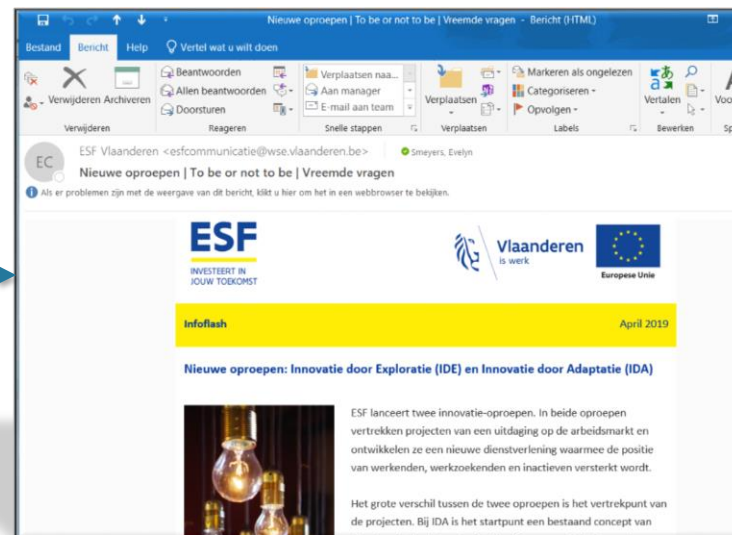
Nieuwe oproepen | To be or not to be | Vreemde vragen - Bericht (HTML)

Bestand Bericht Help Vertel wat u wilt doen

Verwijderen Archiveren
Verwijderen

Beantwoorden
Allen beantwoorden
Doorsturen
Reageren

Verplaatsen naa...
Aan manager
E-mail aan team
Snelle stappen

Verplaatsen
Verplaatsen

Markeren als ongelezen
Categoriseren
Opvolgen
Labels

Vertalen
Bewerken

Voo
Sp

EC
ESF Vlaanderen <esfcommunicatie@wse.vlaanderen.be>
Smeyers, Evelyn
Nieuwe oproepen | To be or not to be | Vreemde vragen

Als er problemen zijn met de weergave van dit bericht, klikt u hier om het in een webbrowser te bekijken.

ESF
INVESTEERT IN JOUW TOEKOMST

Vlaanderen
is werk

Europese Unie

Infoflash
April 2019

Nieuwe oproepen: Innovatie door Exploratie (IDE) en Innovatie door Adaptatie (IDA)

ESF lanceert twee innovatie-oproepen. In beide oproepen vertrekken projecten van een uitdaging op de arbeidsmarkt en ontwikkelen ze een nieuwe dienstverlening waarmee de positie van werkenden, werkzoekenden en inactieven versterkt wordt.

Het grote verschil tussen de twee oproepen is het vertrekpunt van de projecten. Bij IDA is het startpunt een bestaand concept van